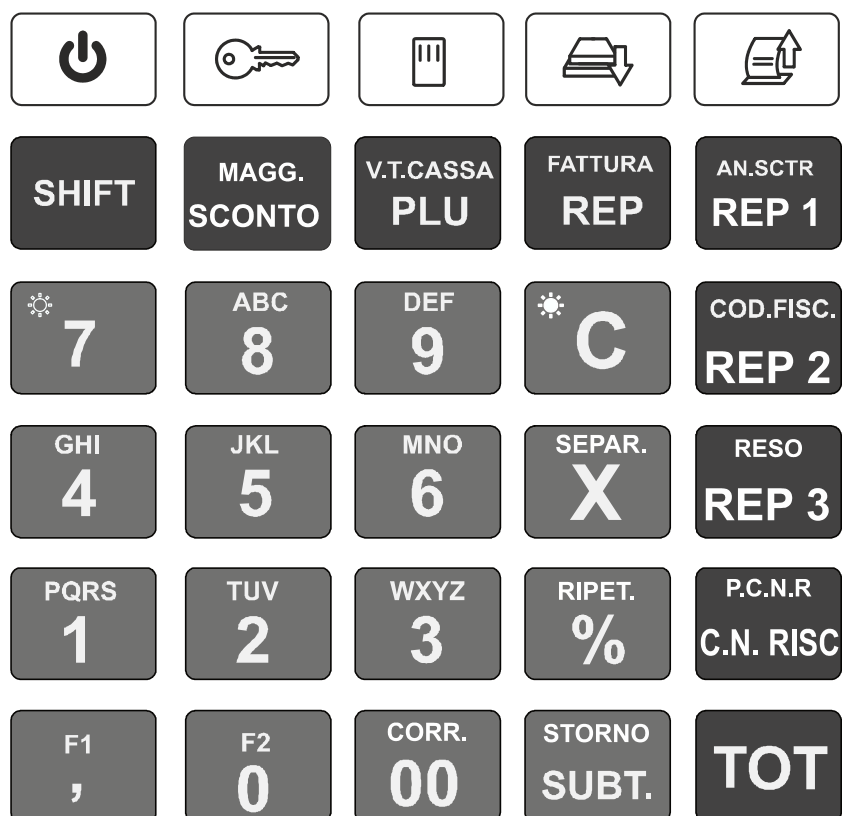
SHIFT

MAGG.
SCONTO

V.T.CASSA
PLU

FATTURA
REP

AN.SCTR
REP 1

7

ABC
8

DEF
9

C

COD.FISC.
REP 2

GHI
4

JKL
5

MNO
6

SEPAR.
X

RESO
REP 3

PQRS
1

TUV
2

WXYZ
3

RIPET.
%

P.C.N.R
C.N. RISC

F1
,

F2
0

CORR.
00

STORNO
SUBT.

TOT